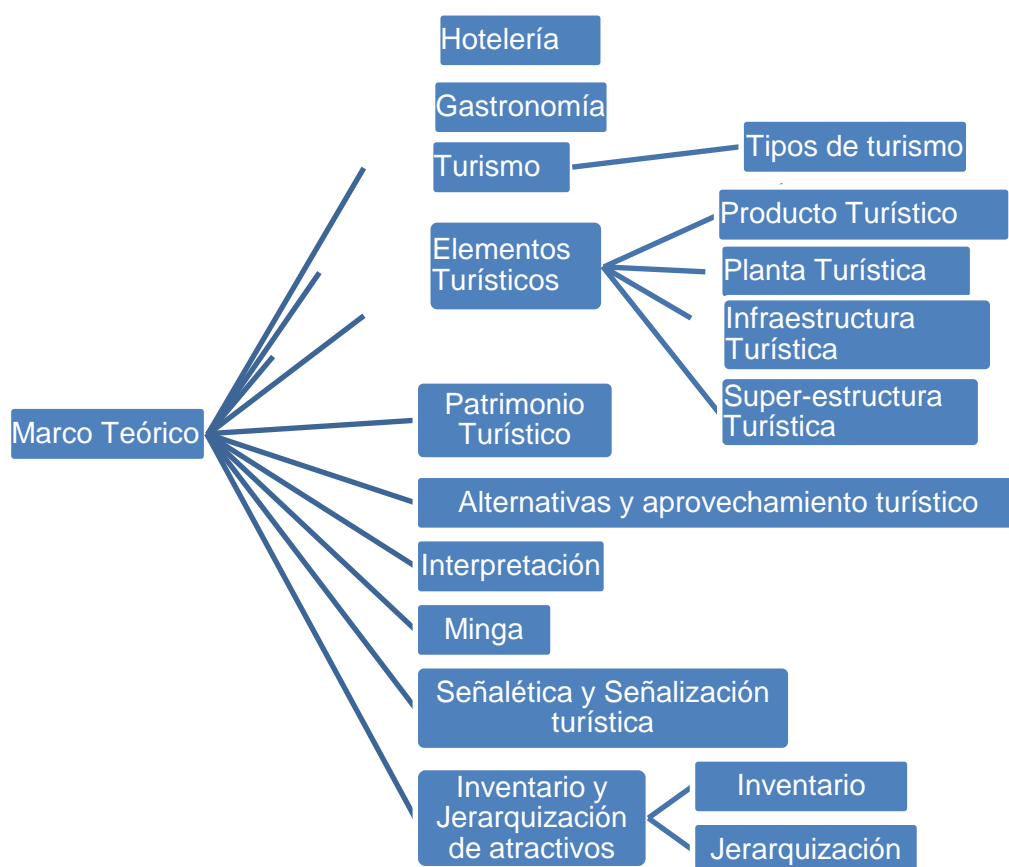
Hotelería

Gastronomía

Turismo

Tipos de turismo

Elementos Turísticos

Producto Turístico

Planta Turística

Infraestructura Turística

Super-estructura Turística

Marco Teórico

Patrimonio Turístico

Alternativas y aprovechamiento turístico

Interpretación

Minga

Señalética y Señalización turística

Inventario y Jerarquización de atractivos

Inventario

Jerarquización